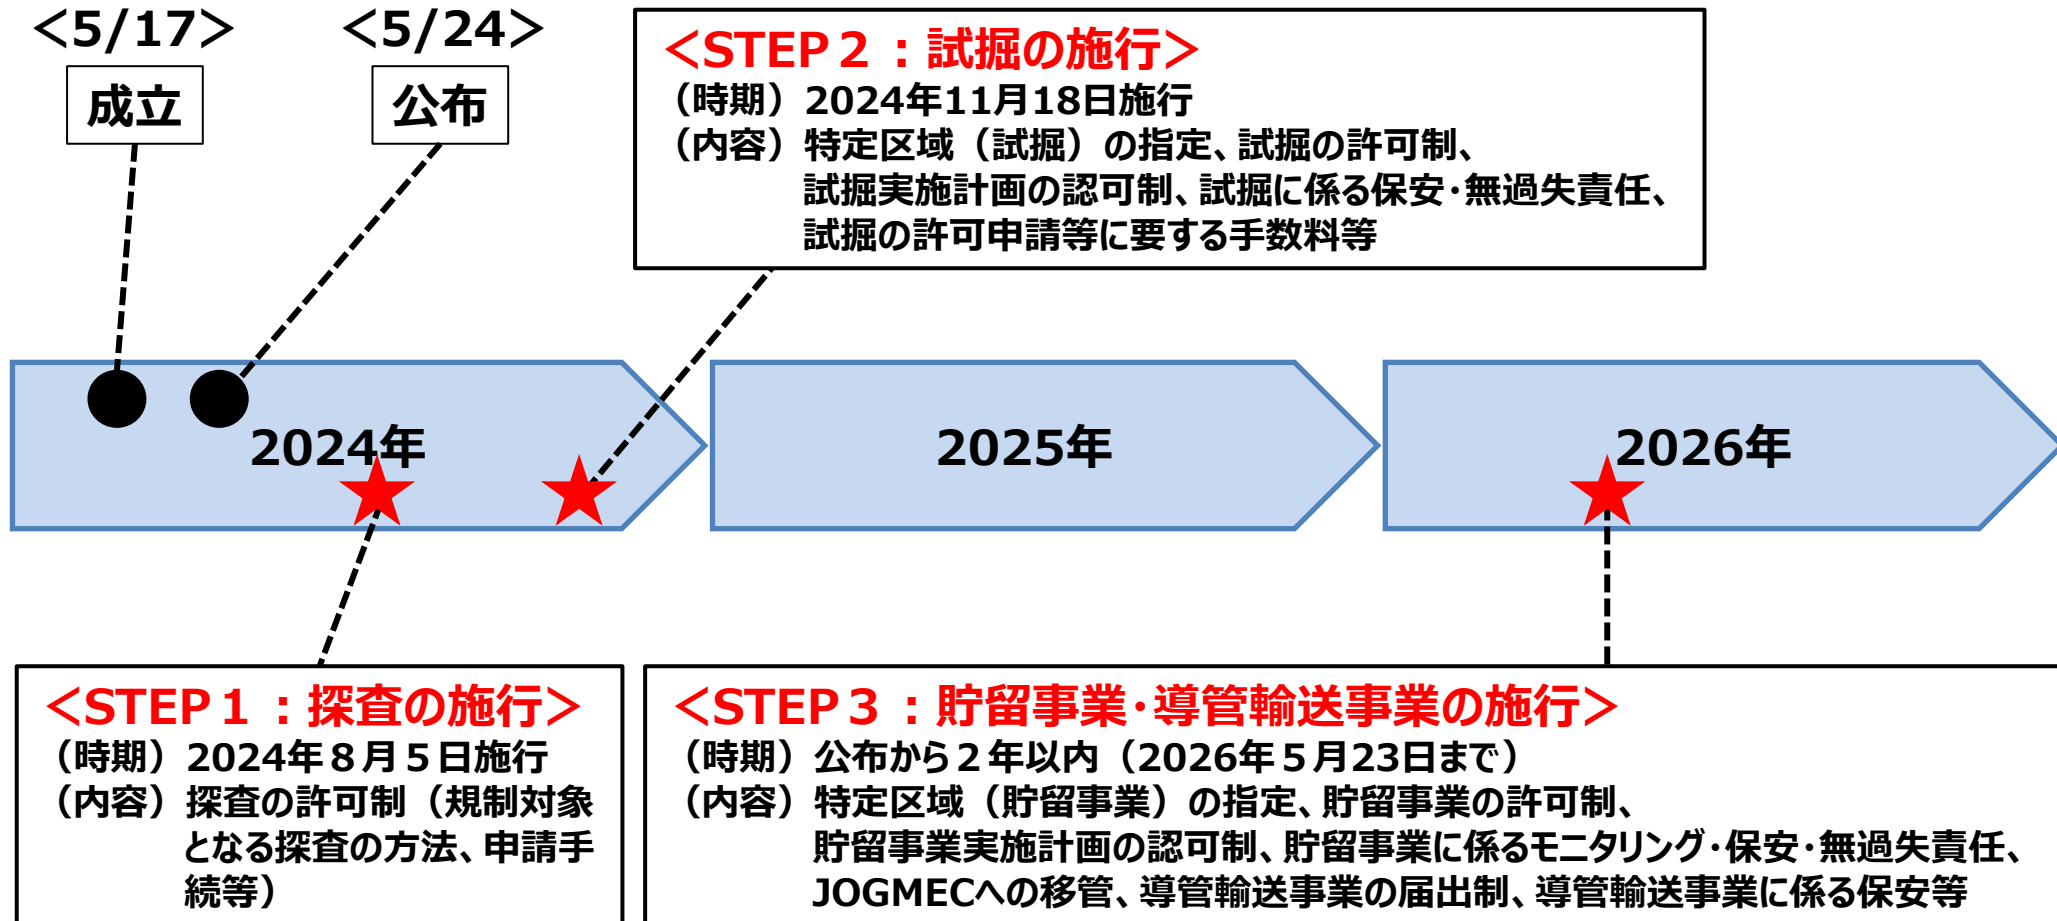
＜5/17＞
成立

＜5/24＞
公布

＜STEP２：試掘の施行＞
（時期）2024年11月18日施行
（内容）特定区域（試掘）の指定、試掘の許可制、試掘実施計画の認可制、試掘に係る保安･無過失責任、試掘の許可申請等に要する手数料等

2024年

2025年

2026年

＜STEP１：探査の施行＞
（時期）2024年８月５日施行
（内容）探査の許可制（規制対象となる探査の方法、申請手続等）

＜STEP３：貯留事業･導管輸送事業の施行＞
（時期）公布から２年以内（2026年５月23日まで）
（内容）特定区域（貯留事業）の指定、貯留事業の許可制、貯留事業実施計画の認可制、貯留事業に係るモニタリング･保安･無過失責任、JOGMECへの移管、導管輸送事業の届出制、導管輸送事業に係る保安等